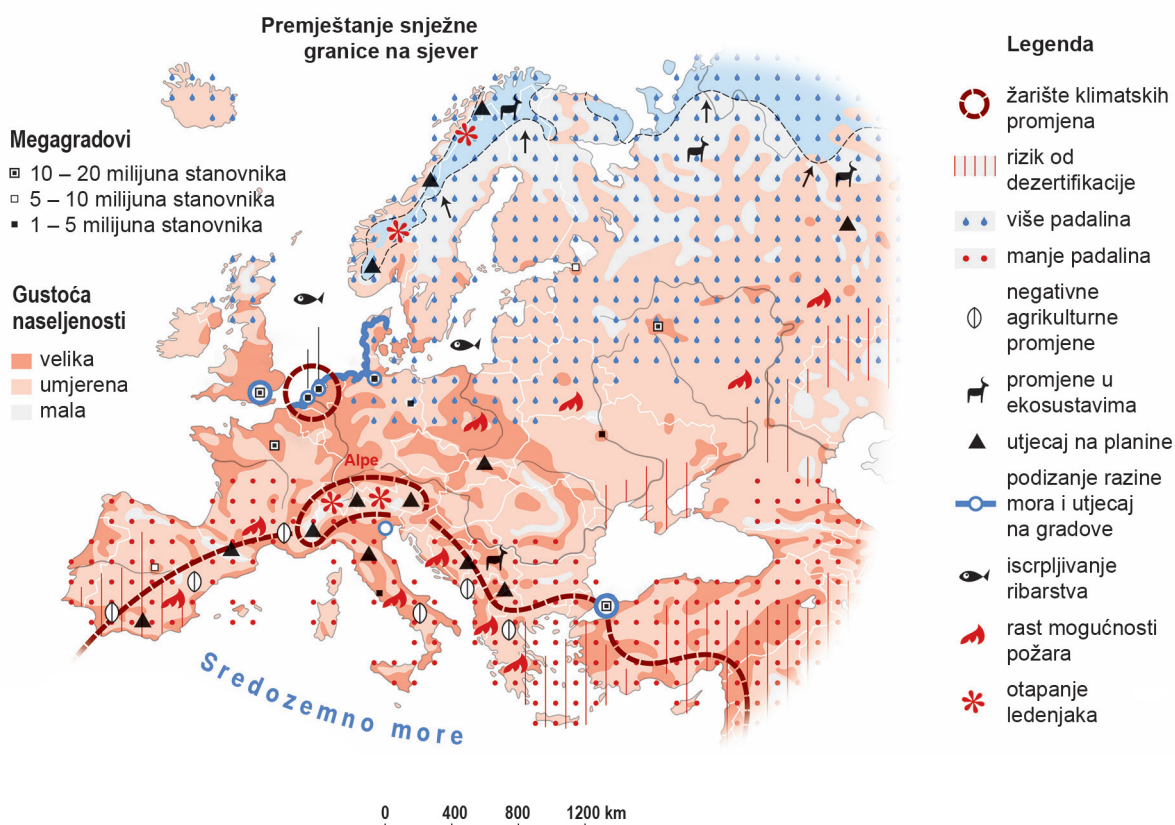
Premještanje snježne granice na sjever

Megagradovi
10 – 20 milijuna stanovnika
5 – 10 milijuna stanovnika
1 – 5 milijuna stanovnika

Gustoća naseljenosti
velika
umjerena
mala

Legenda
žarište klimatskih promjena
rizik od dezertifikacije
više padalina
manje padalina
negativne agrikulturne promjene
promjene u ekosustavima
utjecaj na planine
podizanje razine mora i utjecaj na gradove
iscrpljivanje ribarstva
rast mogućnosti požara
otapanje ledenjaka

Alpe

Sredozemno more

0 400 800 1200 km